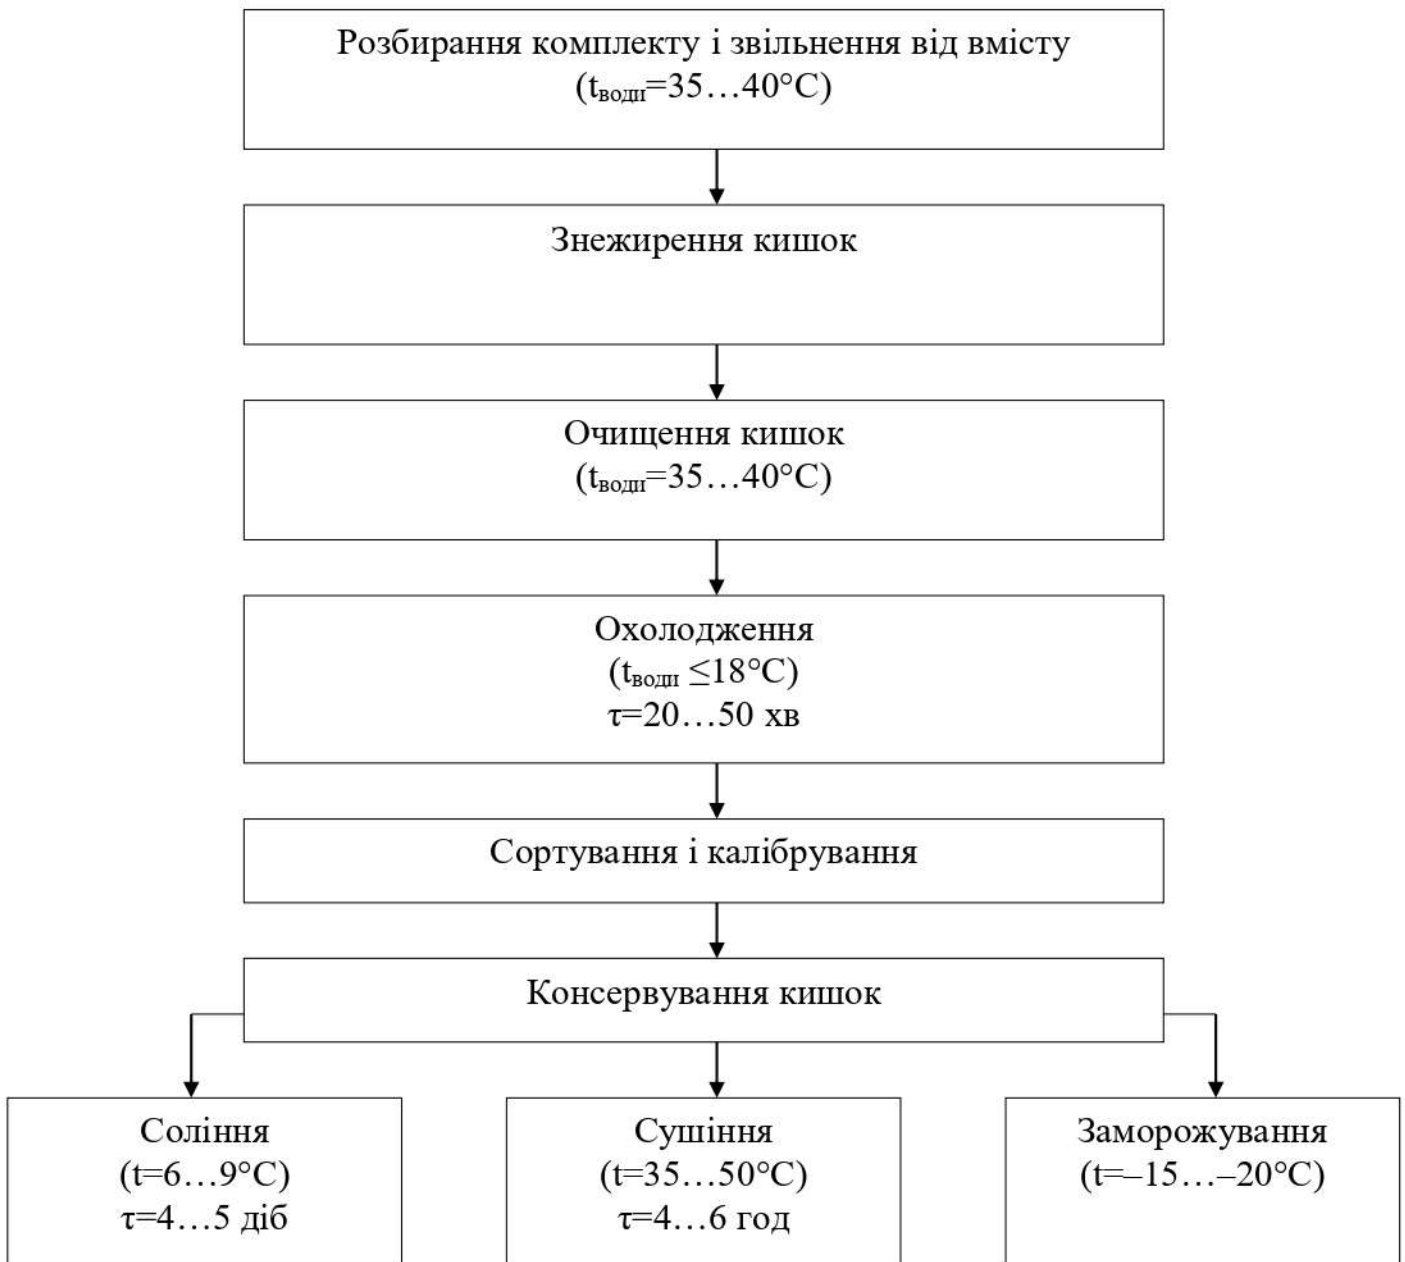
Розбирання комплекту і звільнення від вмісту
($t_{води}$=35…40°C)

Знежирення кишок

Очищення кишок
($t_{води}$=35…40°C)

Охолодження
($t_{води} \leq 18$°C)
τ=20…50 хв

Сортування і калібрування

Консервування кишок

Соління
(t=6…9°C)
τ=4…5 діб

Сушіння
(t=35…50°C)
τ=4…6 год

Заморожування
(t=–15…–20°C)